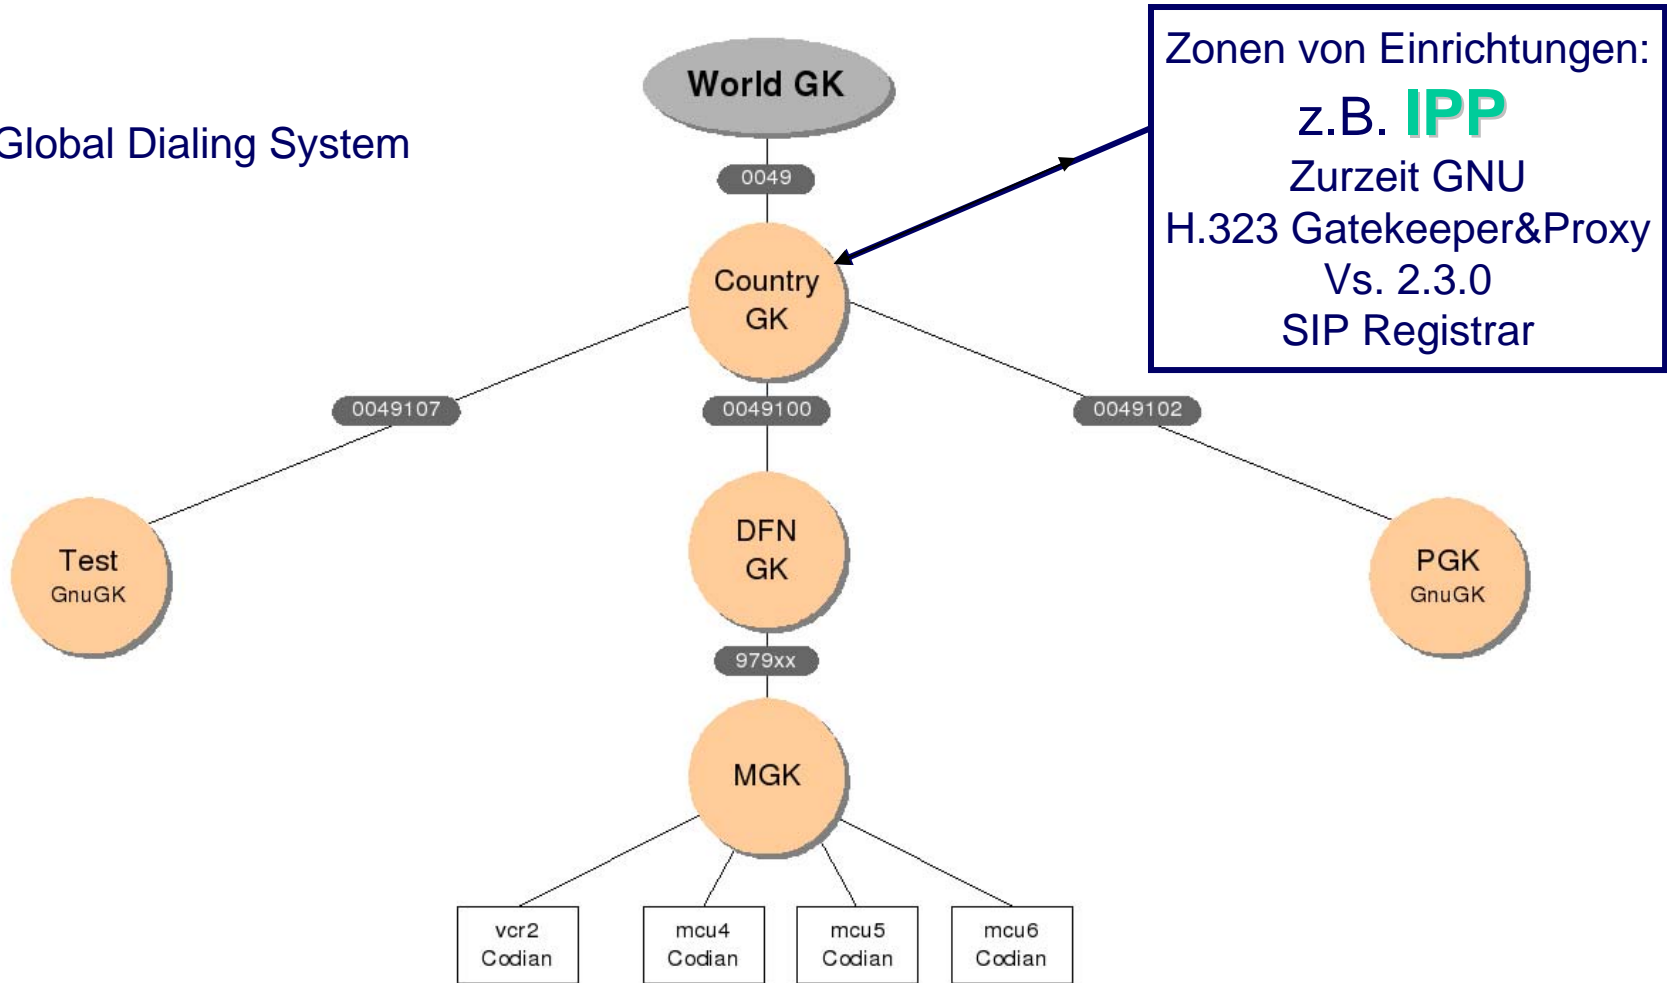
Global Dialing System

World GK

0049

Country GK

Zonen von Einrichtungen:
z.B. IPP
Zurzeit GNU
H.323 Gatekeeper&Proxy
Vs. 2.3.0
SIP Registrar

0049107

0049100

0049102

Test
GnuGK

DFN GK

PGK
GnuGK

979xx

MGK

vcr2
Codian

mcu4
Codian

mcu5
Codian

mcu6
Codian